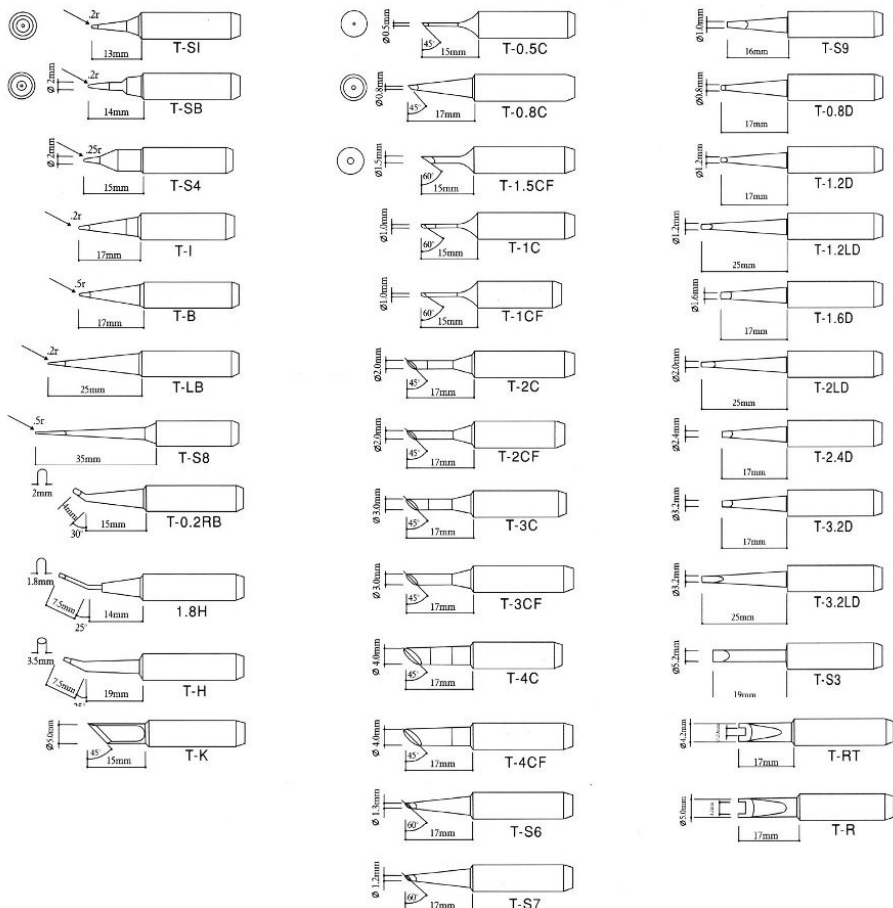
.2r
13mm
T-SI

Ø 2mm
.2r
14mm
T-SB

Ø 2mm
.25r
15mm
T-S4

.2r
17mm
T-I

.5r
17mm
T-B

.2r
25mm
T-LB

.5r
35mm
T-S8

2mm
4mm
30°
15mm
T-0.2RB

1.8mm
7.5mm
25°
14mm
1.8H

3.5mm
7.5mm
19mm
T-H

Ø5.0mm
45°
15mm
T-K

Ø0.5mm
45°
15mm
T-0.5C

Ø0.8mm
45°
17mm
T-0.8C

Ø1.5mm
60°
15mm
T-1.5CF

Ø1.0mm
60°
15mm
T-1C

Ø1.0mm
60°
15mm
T-1CF

Ø2.0mm
45°
17mm
T-2C

Ø2.0mm
45°
17mm
T-2CF

Ø 3.0mm
45°
17mm
T-3C

Ø 3.0mm
45°
17mm
T-3CF

Ø 4.0mm
45°
17mm
T-4C

Ø 4.0mm
45°
17mm
T-4CF

Ø 1.3mm
60°
17mm
T-S6

Ø 1.2mm
60°
17mm
T-S7

Ø1.0mm
16mm
T-S9

Ø0.8mm
17mm
T-0.8D

Ø1.2mm
17mm
T-1.2D

Ø1.2mm
25mm
T-1.2LD

Ø1.6mm
17mm
T-1.6D

Ø2.0mm
25mm
T-2LD

Ø2.4mm
17mm
T-2.4D

Ø3.2mm
17mm
T-3.2D

Ø3.2mm
25mm
T-3.2LD

Ø5.2mm
19mm
T-S3

Ø4.2mm
17mm
T-RT

Ø5.0mm
17mm
T-R